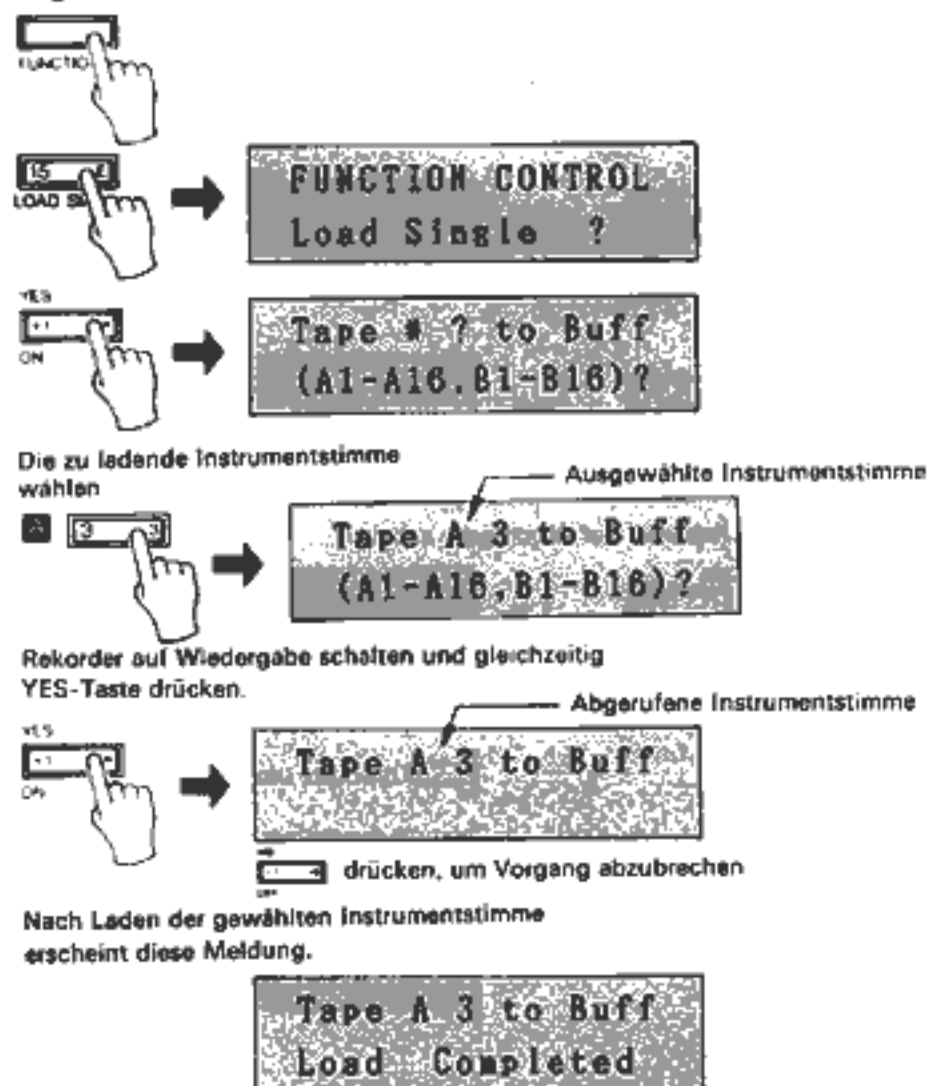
FUNCTION

15
LOAD SI

FUNCTION CONTROL
Load Single ?

YES
+1
ON

Tape # ? to Buff
(A1-A16,B1-B16)?

Die zu ladende Instrumentstimme wählen

Ausgewählte Instrumentstimme

A 3

Tape A 3 to Buff
(A1-A16,B1-B16)?

Rekorder auf Wiedergabe schalten und gleichzeitig YES-Taste drücken.

Abgerufene Instrumentstimme

YES
+1
ON

Tape A 3 to Buff

drücken, um Vorgang abzubrechen

Nach Laden der gewählten Instrumentstimme erscheint diese Meldung.

Tape A 3 to Buff
Load Completed